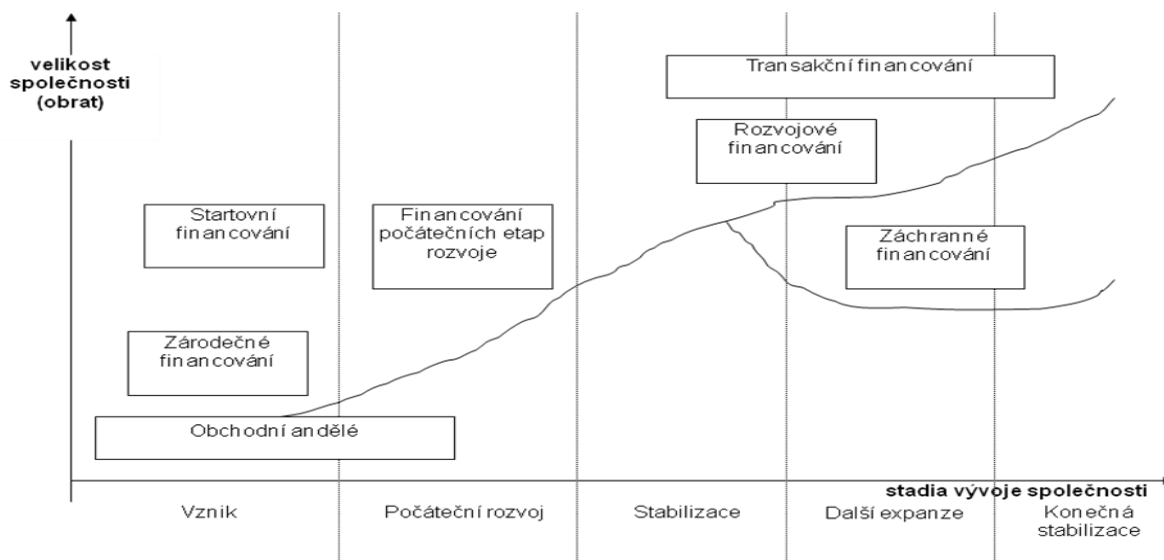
velikost společnosti (obrat)

Transakční financování

Rozvojové financování

Startovní financování

Financování počátečních etap rozvoje

Záchranné financování

Zárodečné financování

Obchodní andělé

stadia vývoje společnosti

Vznik

Počáteční rozvoj

Stabilizace

Další expanze

Konečná stabilizace